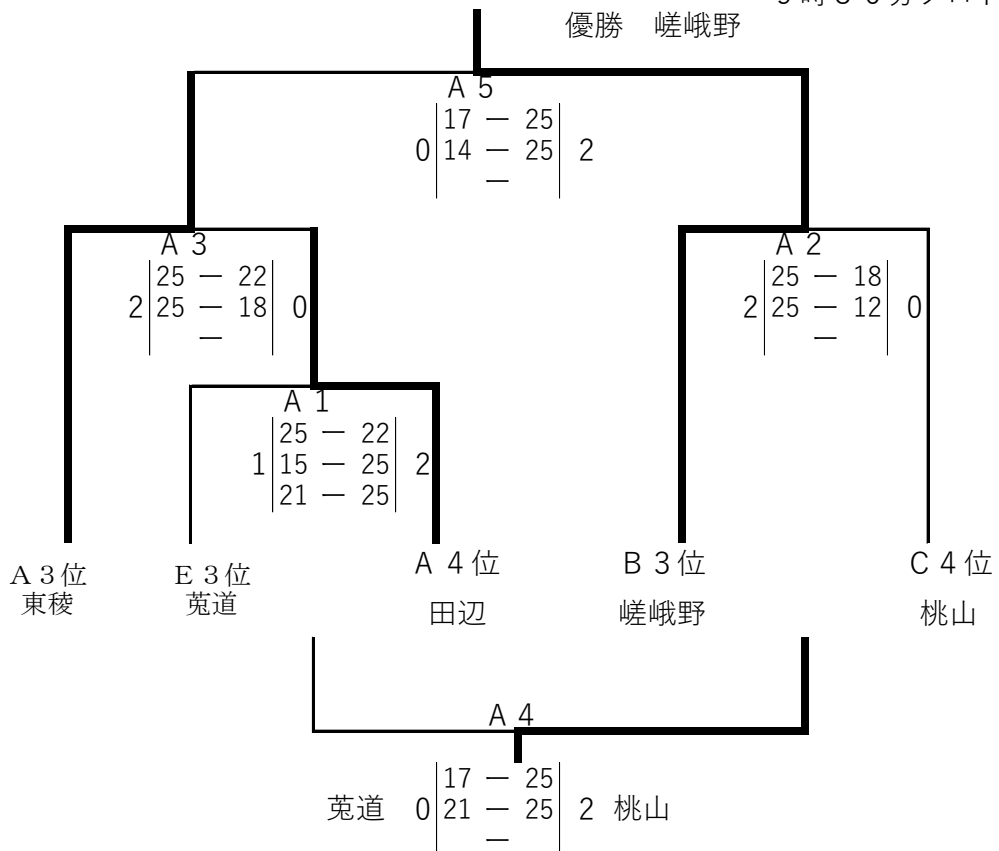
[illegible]
優勝　嵯峨野

A 5
0 | 17 ー 25 | 2
| 14 ー 25 |
| ー |

A 3
2 | 25 ー 22 | 0
| 25 ー 18 |
| ー |

A 2
2 | 25 ー 18 | 0
| 25 ー 12 |
| ー |

A 1
1 | 25 ー 22 | 2
| 15 ー 25 |
| 21 ー 25 |

A 3位
東稜

E 3位
莵道

A 4位
田辺

B 3位
嵯峨野

C 4位
桃山

A 4
莵道 0 | 17 ー 25 | 2 桃山
| 21 ー 25 |
| ー |